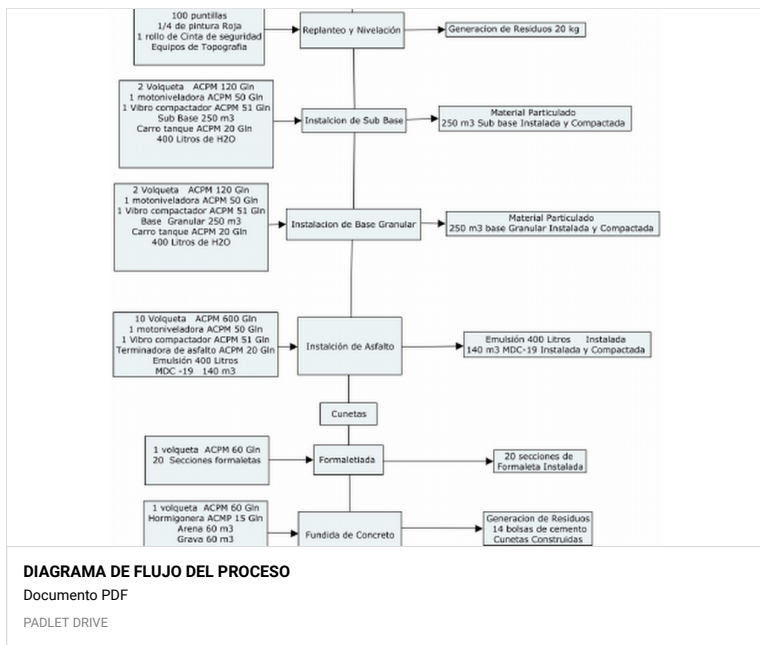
100 puntillas
1/4 de pintura Roja
1 rollo de Cinta de seguridad
Equipos de Topografia

Replanteo y Nivelación

Generacion de Residuos 20 kg

2 Volqueta ACPM 120 Gln
1 motoniveladora ACPM 50 Gln
1 Vibro compactador ACPM 51 Gln
Sub Base 250 m3
Carro tanque ACPM 20 Gln
400 Litros de H2O

Instalcion de Sub Base

Material Particulado
250 m3 Sub base Instalada y Compactada

2 Volqueta ACPM 120 Gln
1 motoniveladora ACPM 50 Gln
1 Vibro compactador ACPM 51 Gln
Base Granular 250 m3
Carro tanque ACPM 20 Gln
400 Litros de H2O

Instalacion de Base Granular

Material Particulado
250 m3 base Granular Instalada y Compactada

10 Volqueta ACPM 600 Gln
1 motoniveladora ACPM 50 Gln
1 Vibro compactador ACPM 51 Gln
Terminadora de asfalto ACPM 20 Gln
Emulsión 400 Litros
MDC -19 140 m3

Instalción de Asfalto

Emulsión 400 Litros Instalada
140 m3 MDC-19 Instalada y Compactada

Cunetas

1 volqueta ACPM 60 Gln
20 Secciones formaletas

Formaletiada

20 secciones de
Formaleta Instalada

1 volqueta ACPM 60 Gln
Hormigonera ACMP 15 Gln
Arena 60 m3
Grava 60 m3

Fundida de Concreto

Generacion de Residuos
14 bolsas de cemento
Cunetas Construidas

DIAGRAMA DE FLUJO DEL PROCESO
Documento PDF
PADLET DRIVE